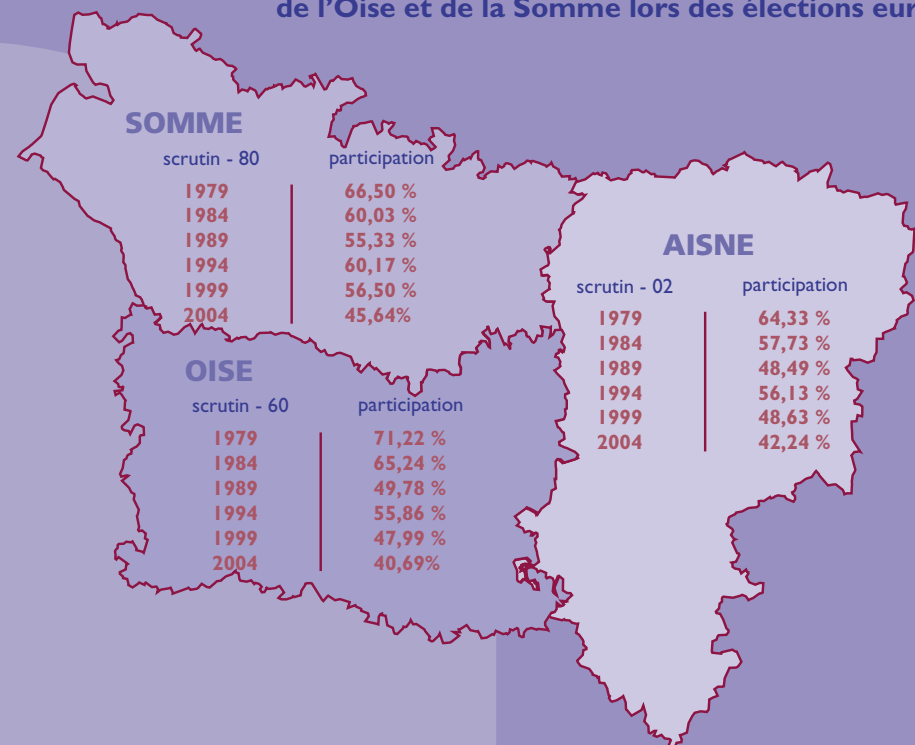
de l'Oise et de la Somme lors des élections eur

SOMME

| scrutin - 80 | participation |
|---|---|
| 1979 | 66,50 % |
| 1984 | 60,03 % |
| 1989 | 55,33 % |
| 1994 | 60,17 % |
| 1999 | 56,50 % |
| 2004 | 45,64% |

AISNE

| scrutin - 02 | participation |
|---|---|
| 1979 | 64,33 % |
| 1984 | 57,73 % |
| 1989 | 48,49 % |
| 1994 | 56,13 % |
| 1999 | 48,63 % |
| 2004 | 42,24 % |

OISE

| scrutin - 60 | participation |
|---|---|
| 1979 | 71,22 % |
| 1984 | 65,24 % |
| 1989 | 49,78 % |
| 1994 | 55,86 % |
| 1999 | 47,99 % |
| 2004 | 40,69% |